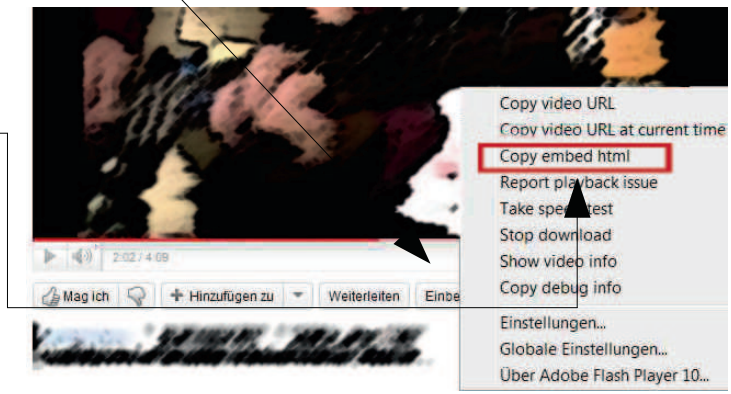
Copy video URL
Copy video URL at current time
Copy embed html
Report playback issue
Take speed test
Stop download
Show video info
Copy debug info
Einstellungen...
Globale Einstellungen...
Über Adobe Flash Player 10...

2:02 / 4:09

Mag ich
Hinzufügen zu
Weiterleiten
Einbe